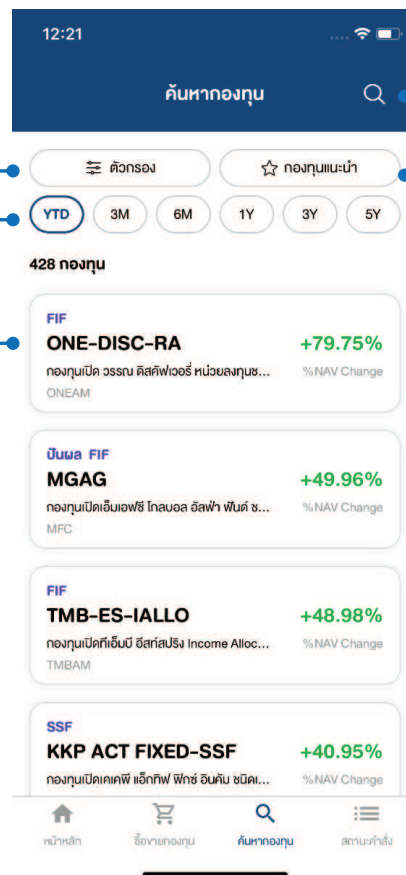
12:21

ค้นหากองทุน

ตัวกรอง

กองทุนแนะนำ

YTD 3M 6M 1Y 3Y 5Y

428 กองทุน

FIF
ONE-DISC-RA +79.75%
กองทุนเปิด วรรณ ดิสคัฟเวอรี่ หน่วยลงทุนช... %NAV Change
ONEAM

ปันผล FIF
MGAG +49.96%
กองทุนเปิดเอ็มเอฟซี โกลบอล อัลฟ่า ฟันด์ ช... %NAV Change
MFC

FIF
TMB-ES-IALLO +48.98%
กองทุนเปิดทีเอ็มบี อีสท์สปริง Income Alloc... %NAV Change
TMBAM

SSF
KKP ACT FIXED-SSF +40.95%
กองทุนเปิดเคเคพี แอ็กทิฟ ฟิกซ์ อินคัม ชนิด... %NAV Change

หน้าหลัก ซื้อขายกองทุน ค้นหากองทุน สถานะคำสั่ง